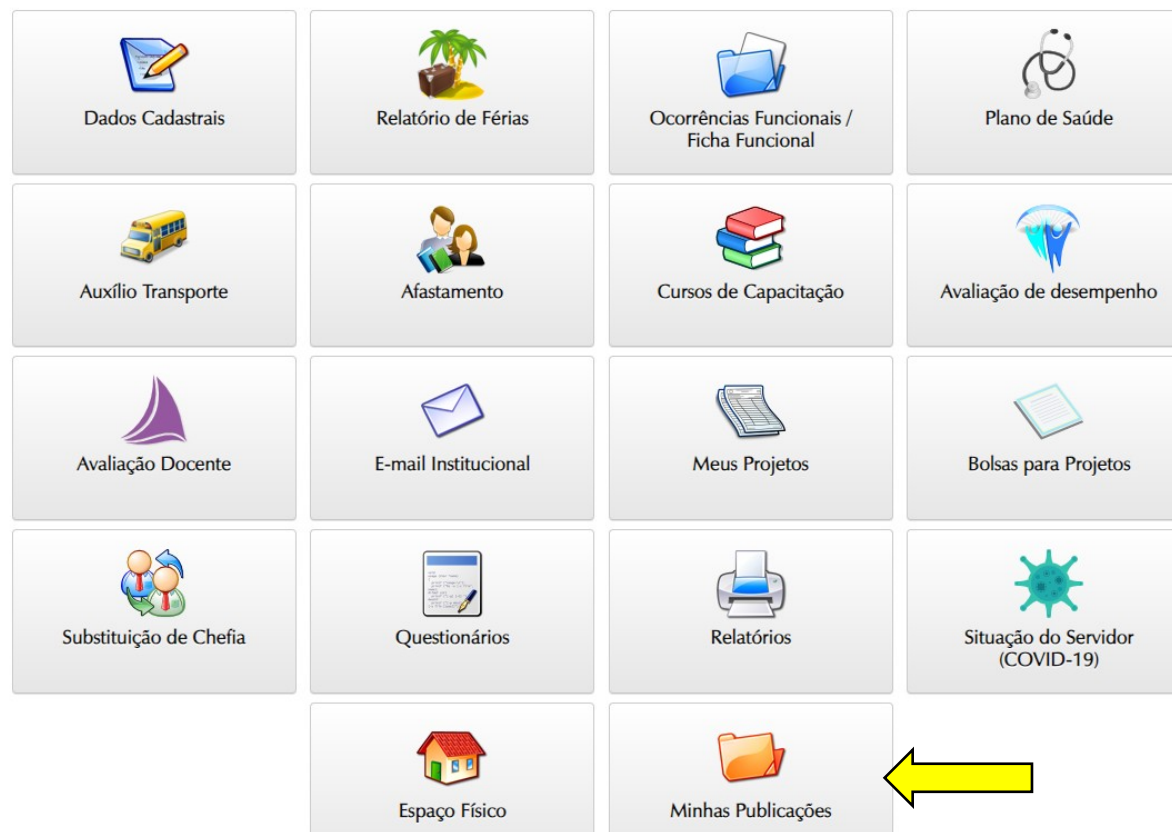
Dados Cadastrais

Relatório de Férias

Ocorrências Funcionais / Ficha Funcional

Plano de Saúde

Auxílio Transporte

Afastamento

Cursos de Capacitação

Avaliação de desempenho

Avaliação Docente

E-mail Institucional

Meus Projetos

Bolsas para Projetos

Substituição de Chefia

Questionários

Relatórios

Situação do Servidor (COVID-19)

Espaço Físico

Minhas Publicações